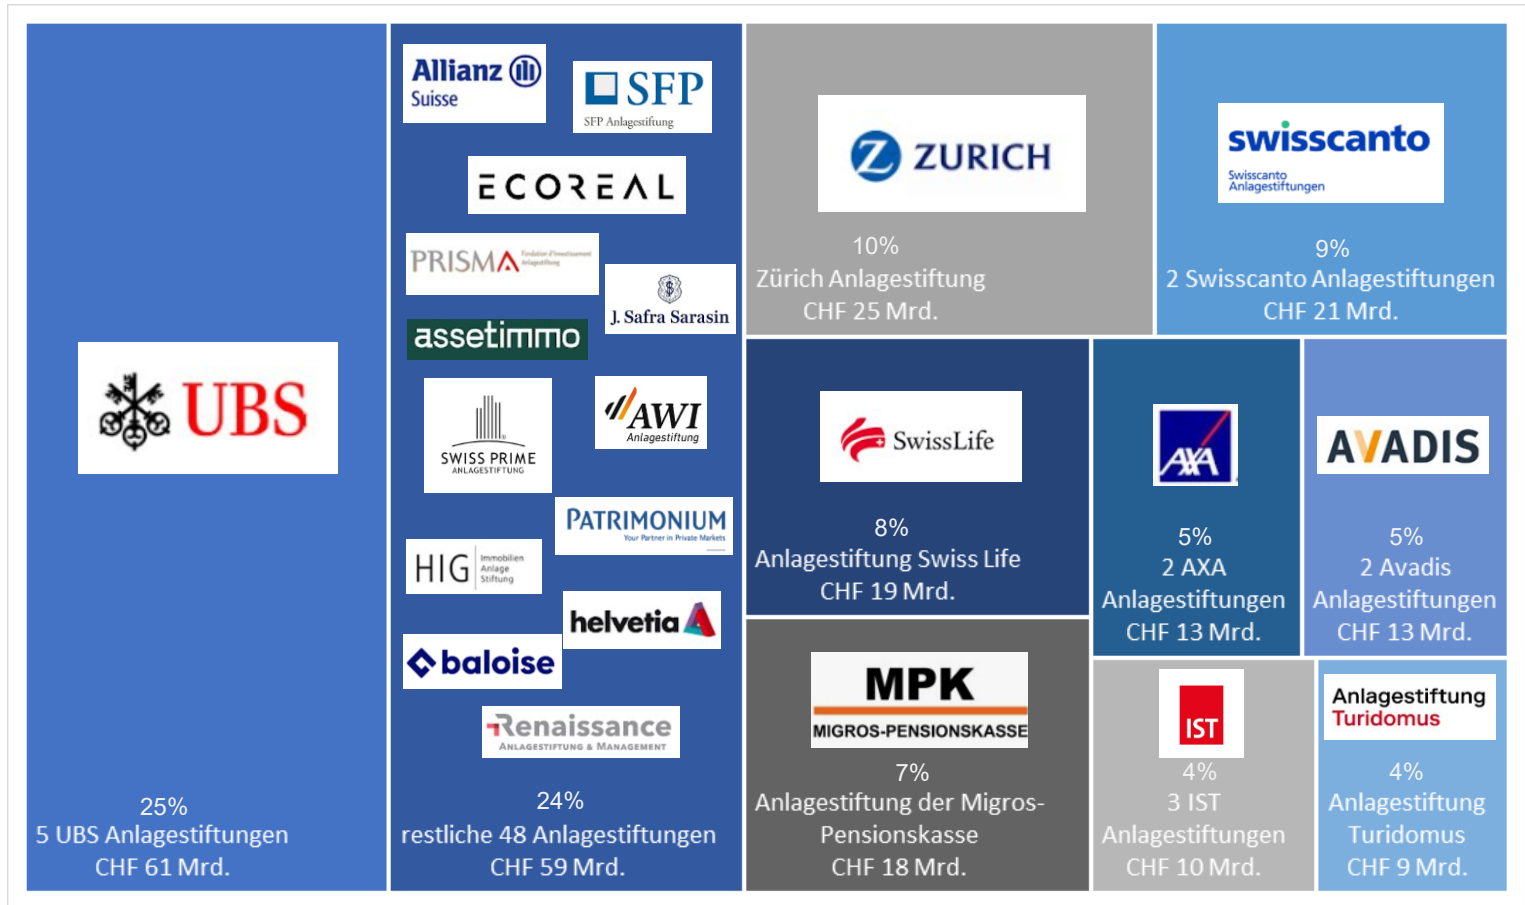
UBS

25%
5 UBS Anlagestiftungen
CHF 61 Mrd.

Allianz Suisse

SFP
SFP Anlagestiftung

ECOREAL

PRISMA

J. Safra Sarasin

assetimmo

SWISS PRIME ANLAGESTIFTUNG

AWI Anlagestiftung

PATRIMONIUM
Your Partner in Private Markets

HIG Immobilien Anlage Stiftung

helvetia

baloise

Renaissance
ANLAGESTIFTUNG & MANAGEMENT

24%
restliche 48 Anlagestiftungen
CHF 59 Mrd.

ZURICH

10%
Zürich Anlagestiftung
CHF 25 Mrd.

swisscanto
Swisscanto Anlagestiftungen

9%
2 Swisscanto Anlagestiftungen
CHF 21 Mrd.

SwissLife

8%
Anlagestiftung Swiss Life
CHF 19 Mrd.

AXA

5%
2 AXA
Anlagestiftungen
CHF 13 Mrd.

AVADIS

5%
2 Avadis
Anlagestiftungen
CHF 13 Mrd.

MPK
MIGROS-PENSIONSKASSE

7%
Anlagestiftung der Migros-Pensionskasse
CHF 18 Mrd.

IST

4%
3 IST
Anlagestiftungen
CHF 10 Mrd.

Anlagestiftung Turidomus

4%
Anlagestiftung
Turidomus
CHF 9 Mrd.